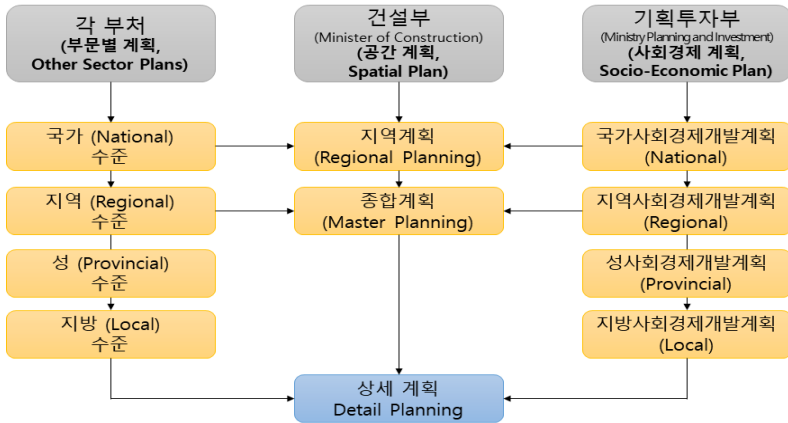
각 부처
(부문별 계획, Other Sector Plans)

건설부
(Minister of Construction)
(공간 계획, Spatial Plan)

기획투자부
(Ministry Planning and Investment)
(사회경제 계획, Socio-Economic Plan)

국가 (National) 수준

지역계획
(Regional Planning)

국가사회경제개발계획
(National)

지역 (Regional) 수준

종합계획
(Master Planning)

지역사회경제개발계획
(Regional)

성 (Provincial) 수준

성사회경제개발계획
(Provincial)

지방 (Local) 수준

지방사회경제개발계획
(Local)

상세 계획
Detail Planning